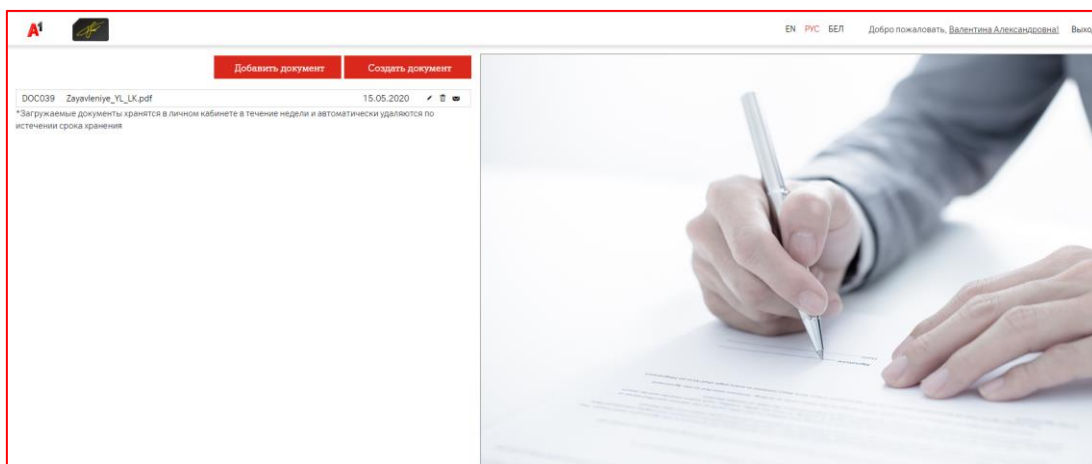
A1

EN РУС БЕЛ Добро пожаловать, Валентина Александровна! Выход

Добавить документ Создать документ

DOC039 Zayavleniye_YL_LK.pdf 15.05.2020

*Загружаемые документы хранятся в личном кабинете в течение недели и автоматически удаляются по истечении срока хранения